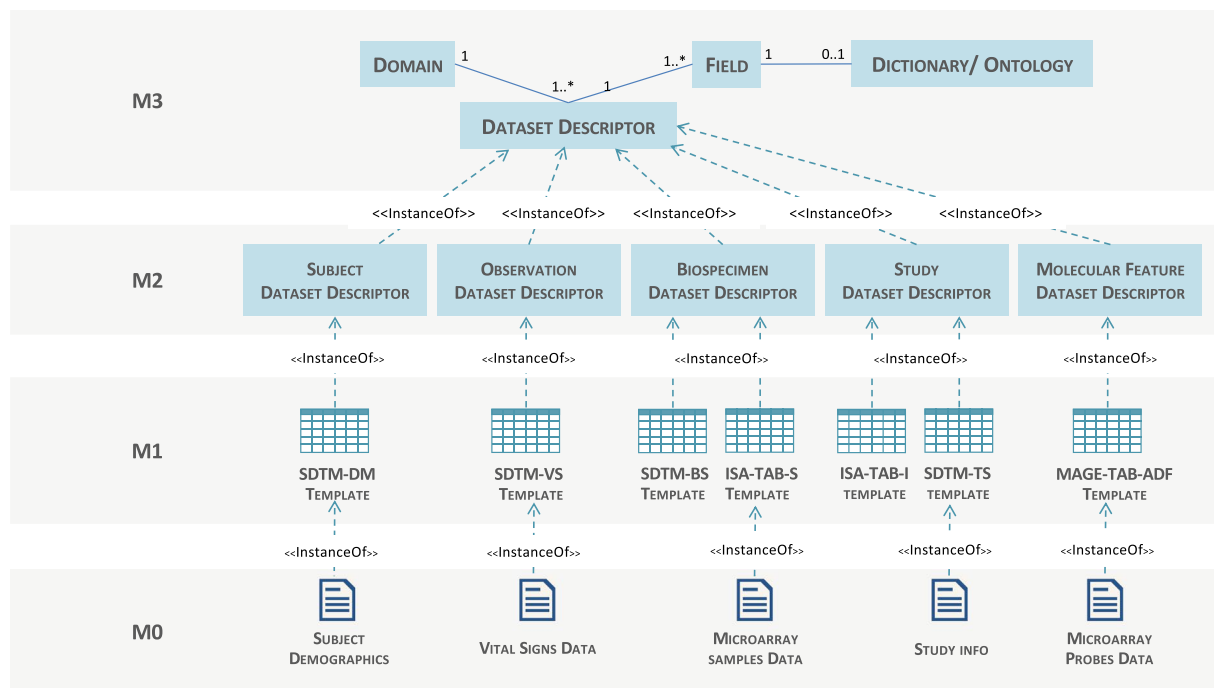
M3

DOMAIN 1 1..* 1 1..* FIELD 1 0..1 DICTIONARY/ ONTOLOGY

DATASET DESCRIPTOR

<<InstanceOf>> <<InstanceOf>> <<InstanceOf>> <<InstanceOf>> <<InstanceOf>>

M2

SUBJECT DATASET DESCRIPTOR

OBSERVATION DATASET DESCRIPTOR

BIOSPECIMEN DATASET DESCRIPTOR

STUDY DATASET DESCRIPTOR

MOLECULAR FEATURE DATASET DESCRIPTOR

<<InstanceOf>> <<InstanceOf>> <<InstanceOf>> <<InstanceOf>> <<InstanceOf>>

M1

SDTM-DM TEMPLATE

SDTM-VS TEMPLATE

SDTM-BS TEMPLATE

ISA-TAB-S TEMPLATE

ISA-TAB-I TEMPLATE

SDTM-TS TEMPLATE

MAGE-TAB-ADF TEMPLATE

<<InstanceOf>> <<InstanceOf>> <<InstanceOf>> <<InstanceOf>> <<InstanceOf>>

M0

SUBJECT DEMOGRAPHICS

VITAL SIGNS DATA

MICROARRAY SAMPLES DATA

STUDY INFO

MICROARRAY PROBES DATA